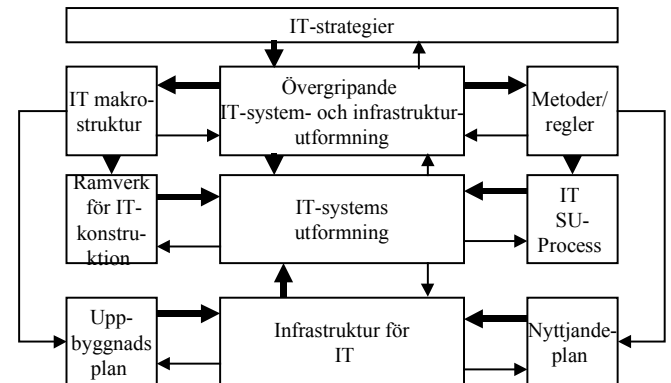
IT-strategier

IT makrostruktur

Övergripande IT-system- och infrastrukturutformning

Metoder/regler

Ramverk för IT-konstruktion

IT-systems utformning

IT SU-Process

Uppbyggnads plan

Infrastruktur för IT

Nyttjandeplan